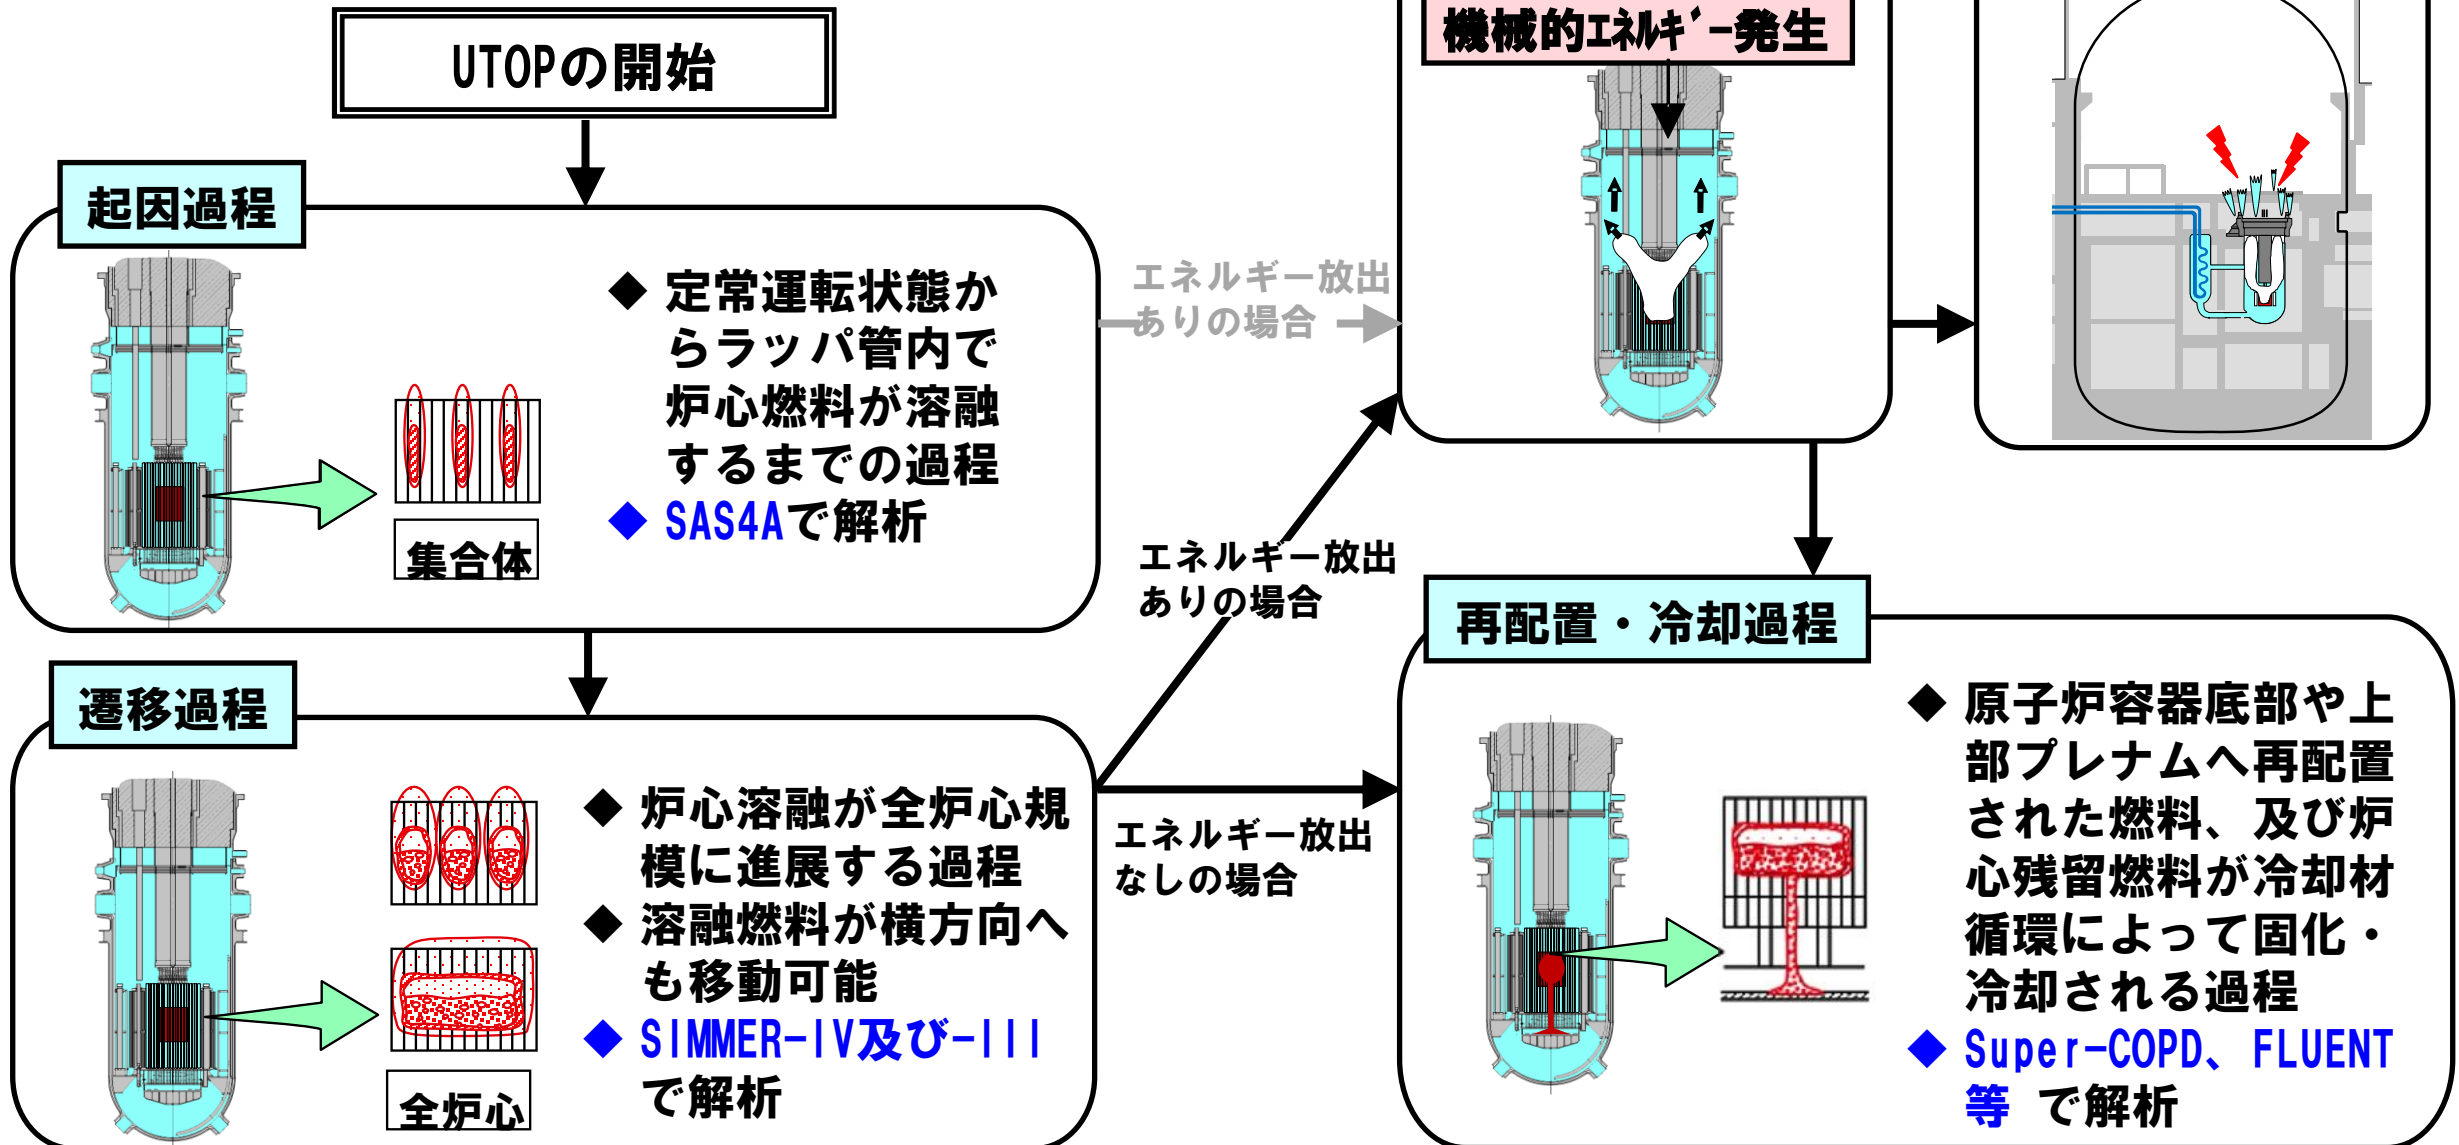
UTOPの開始

起因過程

集合体

◆ 定常運転状態からラッパ管内で炉心燃料が溶融するまでの過程

◆ SAS4Aで解析

エネルギー放出ありの場合

機械的ｴﾈﾙｷﾞｰ発生

エネルギー放出ありの場合

遷移過程

全炉心

◆ 炉心溶融が全炉心規模に進展する過程

◆ 溶融燃料が横方向へも移動可能

◆ SIMMER-IV及び-III で解析

エネルギー放出なしの場合

再配置・冷却過程

◆ 原子炉容器底部や上部プレナムへ再配置された燃料、及び炉心残留燃料が冷却材循環によって固化・冷却される過程

◆ Super-COPD、FLUENT等 で解析